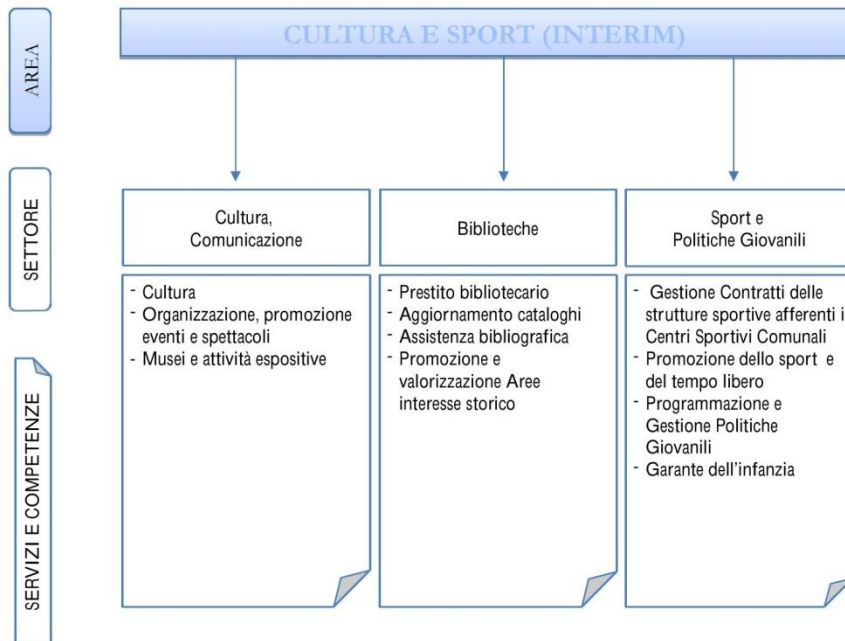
AREA

CULTURA E SPORT (INTERIM)

SETTORE

Cultura, Comunicazione

Biblioteche

Sport e Politiche Giovanili

SERVIZI E COMPETENZE

- Cultura
- Organizzazione, promozione eventi e spettacoli
- Musei e attività espositive

- Prestito bibliotecario
- Aggiornamento cataloghi
- Assistenza bibliografica
- Promozione e valorizzazione Aree interesse storico

- Gestione Contratti delle strutture sportive afferenti i Centri Sportivi Comunali
- Promozione dello sport e del tempo libero
- Programmazione e Gestione Politiche Giovanili
- Garante dell'infanzia